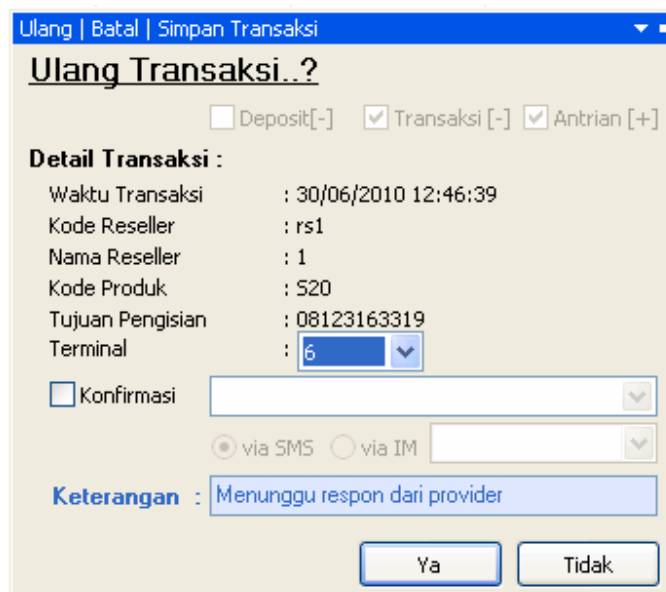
Ulang | Batal | Simpan Transaksi

Ulang Transaksi..?

Deposit[-] Transaksi [-] Antrian [+]

Detail Transaksi :

Waktu Transaksi : 30/06/2010 12:46:39
Kode Reseller : rs1
Nama Reseller : 1
Kode Produk : S20
Tujuan Pengisian : 08123163319
Terminal : 6

Konfirmasi

via SMS via IM

Keterangan : Menunggu respon dari provider

Ya Tidak